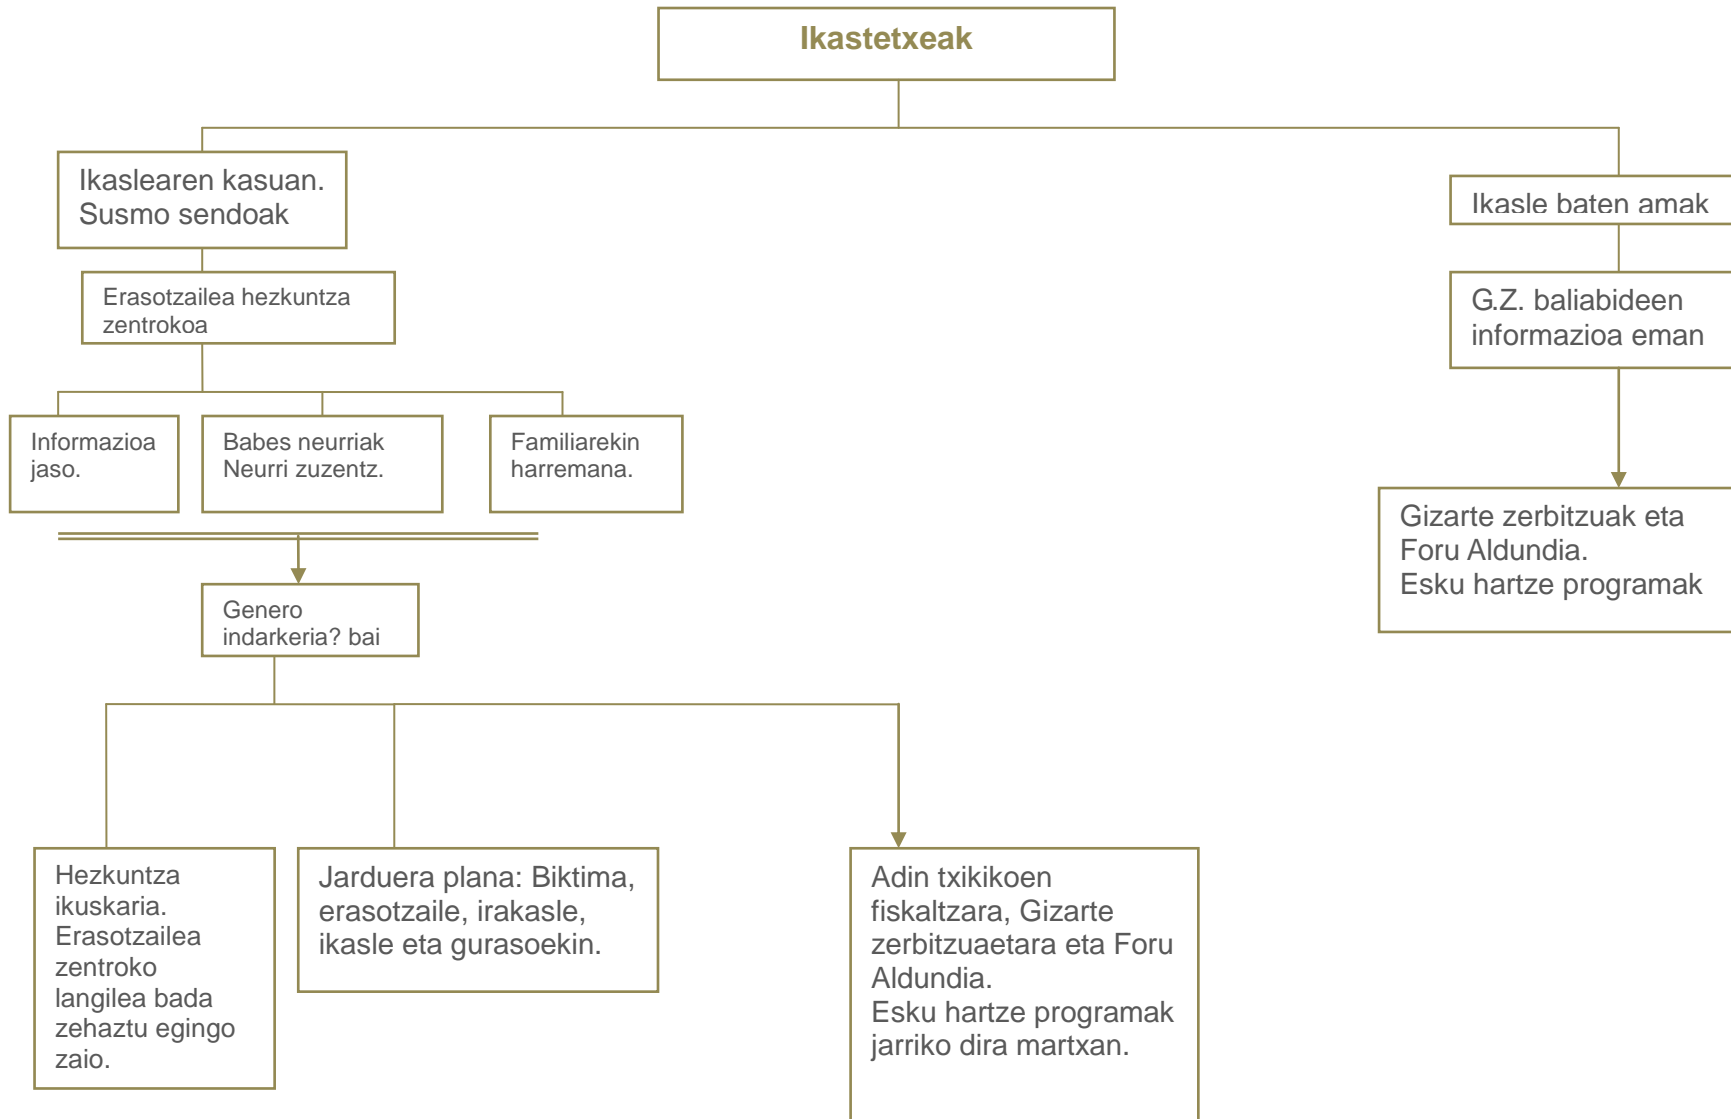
Ikastetxeak

Ikaslearen kasuan. Susmo sendoak

Erasotzailea hezkuntza zentrokoa

Informazioa jaso.

Babes neurriak Neurri zuzentz.

Familiarekin harremana.

Genero indarkeria? bai

Hezkuntza ikuskaria. Erasotzailea zentroko langilea bada zehaztu egingo zaio.

Jarduera plana: Biktima, erasotzaile, irakasle, ikasle eta gurasoekin.

Adin txikikoen fiskaltzara, Gizarte zerbitzuaetara eta Foru Aldundia.
Esku hartze programak jarriko dira martxan.

Ikasle baten amak

G.Z. baliabideen informazioa eman

Gizarte zerbitzuak eta Foru Aldundia.
Esku hartze programak